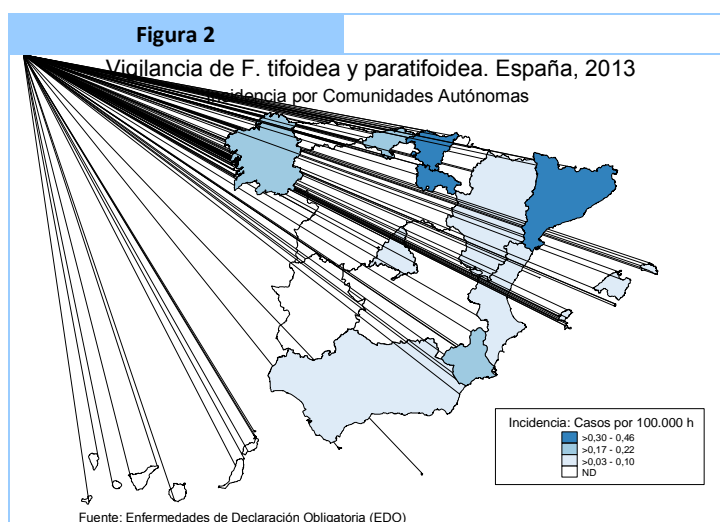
Figura 2

Vigilancia de F. tifoidea y paratifoidea. España, 2013

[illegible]ncidencia por Comunidades Autónomas

Incidencia: Casos por 100.000 h
>0,30 - 0,46
>0,17 - 0,22
>0,03 - 0,10
ND

Fuente: Enfermedades de Declaración Obligatoria (EDO)